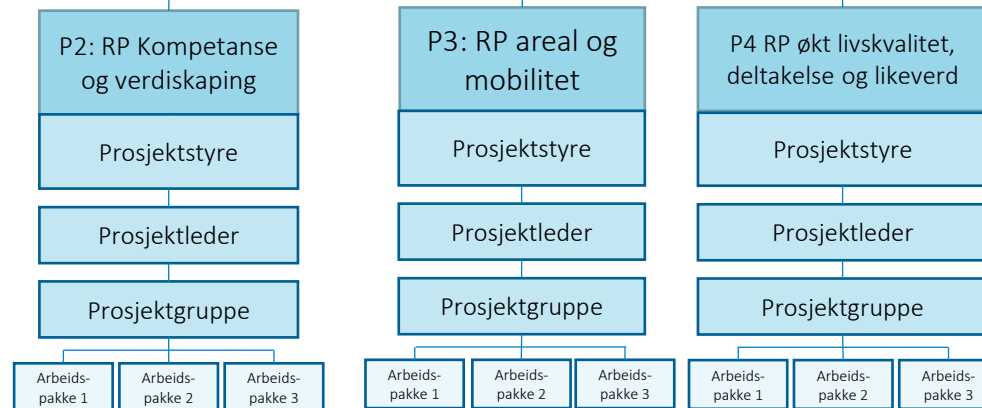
P2: RP Kompetanse og verdiskaping

Prosjektstyre

Prosjektleder

Prosjektgruppe

Arbeidspakke 1

Arbeidspakke 2

Arbeidspakke 3

P3: RP areal og mobilitet

Prosjektstyre

Prosjektleder

Prosjektgruppe

Arbeidspakke 1

Arbeidspakke 2

Arbeidspakke 3

P4 RP økt livskvalitet, deltakelse og likeverd

Prosjektstyre

Prosjektleder

Prosjektgruppe

Arbeidspakke 1

Arbeidspakke 2

Arbeidspakke 3